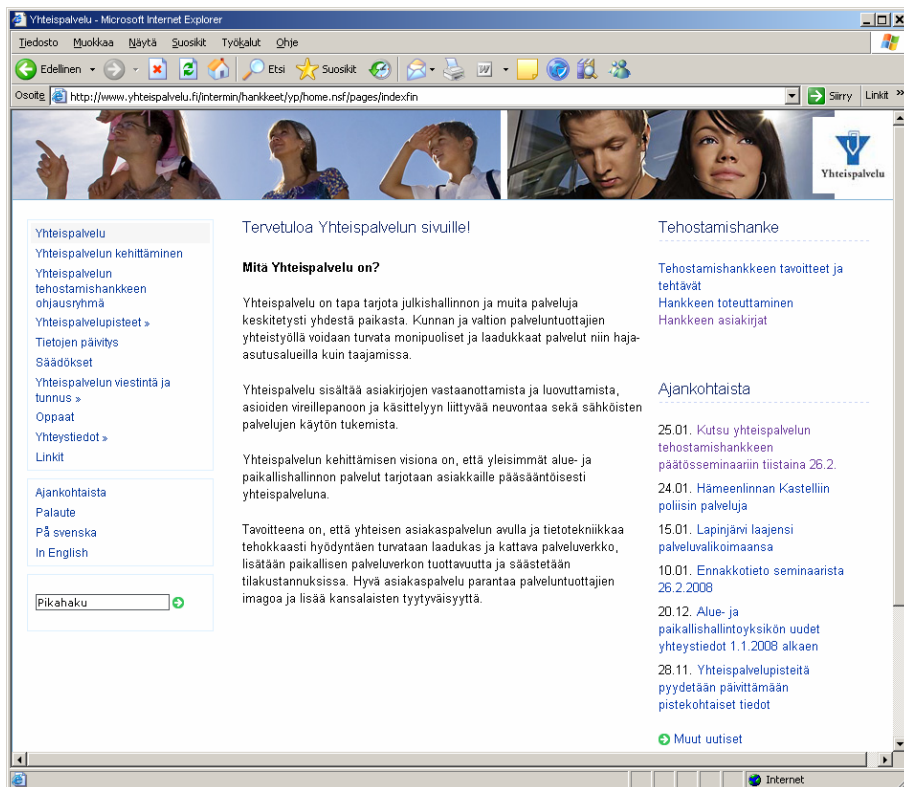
Yhteispalvelu - Microsoft Internet Explorer

Tiedosto Muokkaa Näytä Suosikit Työkalut Ohje

Edellinen Etsi Suosikit

Osoite http://www.yhteispalvelu.fi/intermin/hankkeet/yp/home.nsf/pages/indexfin Siirry Linkit

Yhteispalvelu

Yhteispalvelu
Yhteispalvelun kehittäminen
Yhteispalvelun tehostamishankkeen ohjausryhmä
Yhteispalvelupisteet »
Tietojen päivitys
Säädökset
Yhteispalvelun viestintä ja tunnus »
Oppaat
Yhteystiedot »
Linkit

Ajankohtaista
Palaute
På svenska
In English

Pikahaku

Tervetuloa Yhteispalvelun sivuille!

Mitä Yhteispalvelu on?

Yhteispalvelu on tapa tarjota julkishallinnon ja muita palveluja keskitetysti yhdestä paikasta. Kunnan ja valtion palveluntuottajien yhteistyöllä voidaan turvata monipuoliset ja laadukkaat palvelut niin haja-asutusalueilla kuin taajamissa.

Yhteispalvelu sisältää asiakirjojen vastaanottamista ja luovuttamista, asioiden vireillepanoon ja käsittelyyn liittyvää neuvontaa sekä sähköisten palvelujen käytön tukemista.

Yhteispalvelun kehittämisen visiona on, että yleisimmät alue- ja paikallishallinnon palvelut tarjotaan asiakkaille pääsääntöisesti yhteispalveluna.

Tavoitteena on, että yhteisen asiakaspalvelun avulla ja tietotekniikkaa tehokkaasti hyödyntäen turvataan laadukas ja kattava palveluverkko, lisätään paikallisen palveluverkon tuottavuutta ja säästetään tilakustannuksissa. Hyvä asiakaspalvelu parantaa palveluntuottajien imagoa ja lisää kansalaisten tyytyväisyyttä.

Tehostamishanke

Tehostamishankkeen tavoitteet ja tehtävät
Hankkeen toteuttaminen
Hankkeen asiakirjat

Ajankohtaista

25.01. Kutsu yhteispalvelun tehostamishankkeen päätösseminaariin tiistaina 26.2.

24.01. Hämeenlinnan Kastelliin poliisin palveluja

15.01. Lapinjärvi laajensi palveluvalikoimaansa

10.01. Ennakkotieto seminaarista 26.2.2008

20.12. Alue- ja paikallishallintoyksikön uudet yhteystiedot 1.1.2008 alkaen

28.11. Yhteispalvelupisteitä pyydetään päivittämään pistekohtaiset tiedot

Muut uutiset

Internet